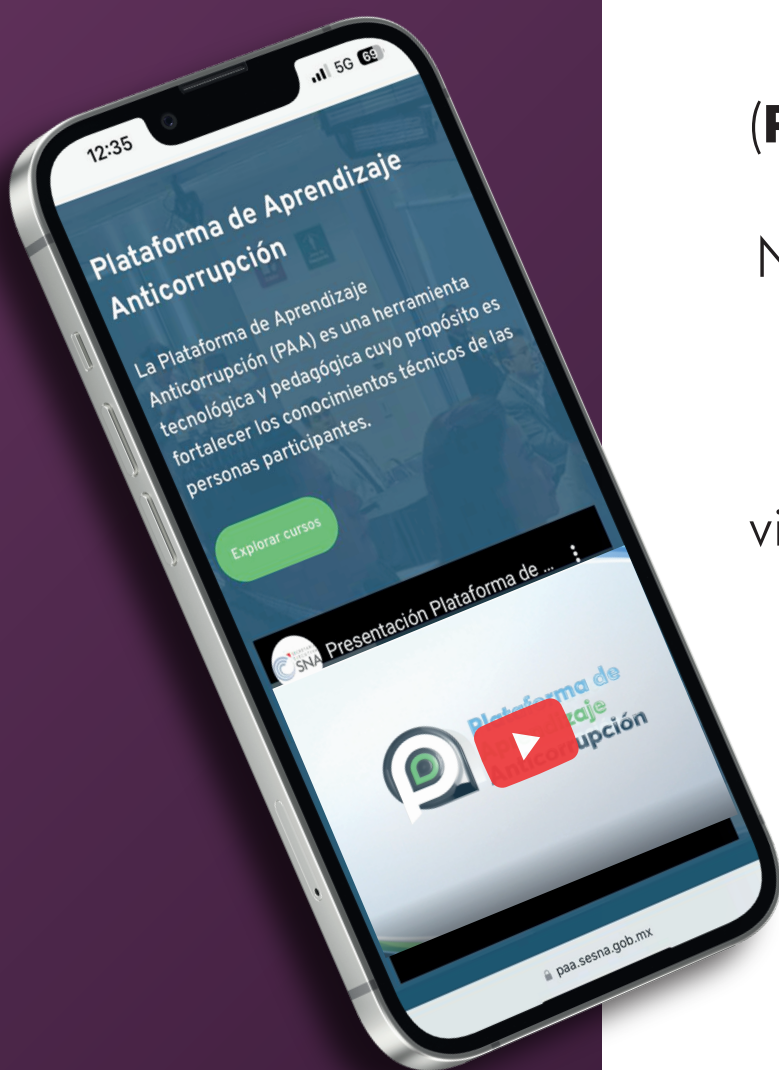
12:35

5G 69

Plataforma de Aprendizaje Anticorrupción

La Plataforma de Aprendizaje Anticorrupción (PAA) es una herramienta tecnológica y pedagógica cuyo propósito es fortalecer los conocimientos técnicos de las personas participantes.

Explorar cursos

SNA Presentación Plataforma de ...

Plataforma de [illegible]zaje Anticorrupción

paa.sesna.gob.mx

(P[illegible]

N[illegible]

vi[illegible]